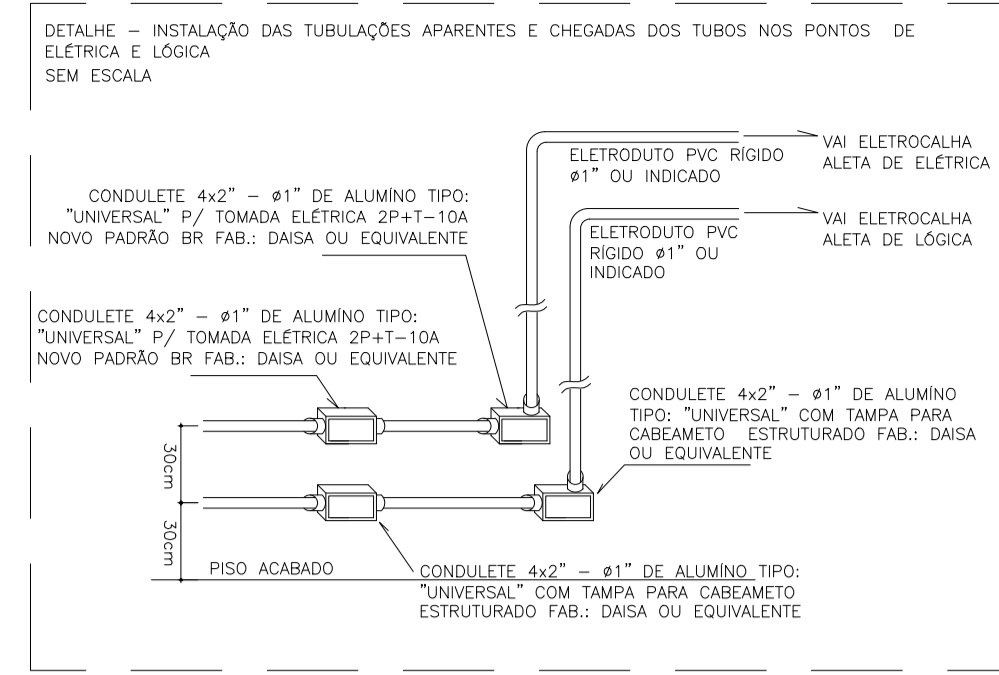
DETALHE – INSTALAÇÃO DAS TUBULAÇÕES APARENTES E CHEGADAS DOS TUBOS NOS PONTOS DE ELÉTRICA E LÓGICA
SEM ESCALA

ELETRODUTO PVC RÍGIDO ø1" OU INDICADO

VAI ELETROCALHA ALETA DE ELÉTRICA

CONDULETE 4x2" – ø1" DE ALUMÍNO TIPO: "UNIVERSAL" P/ TOMADA ELÉTRICA 2P+T–10A NOVO PADRÃO BR FAB.: DAISA OU EQUIVALENTE

ELETRODUTO PVC RÍGIDO ø1" OU INDICADO

VAI ELETROCALHA ALETA DE LÓGICA

CONDULETE 4x2" – ø1" DE ALUMÍNO TIPO: "UNIVERSAL" P/ TOMADA ELÉTRICA 2P+T–10A NOVO PADRÃO BR FAB.: DAISA OU EQUIVALENTE

CONDULETE 4x2" – ø1" DE ALUMÍNO TIPO: "UNIVERSAL" COM TAMPA PARA CABEAMETO ESTRUTURADO FAB.: DAISA OU EQUIVALENTE

30cm

30cm

PISO ACABADO

CONDULETE 4x2" – ø1" DE ALUMÍNO TIPO: "UNIVERSAL" COM TAMPA PARA CABEAMETO ESTRUTURADO FAB.: DAISA OU EQUIVALENTE